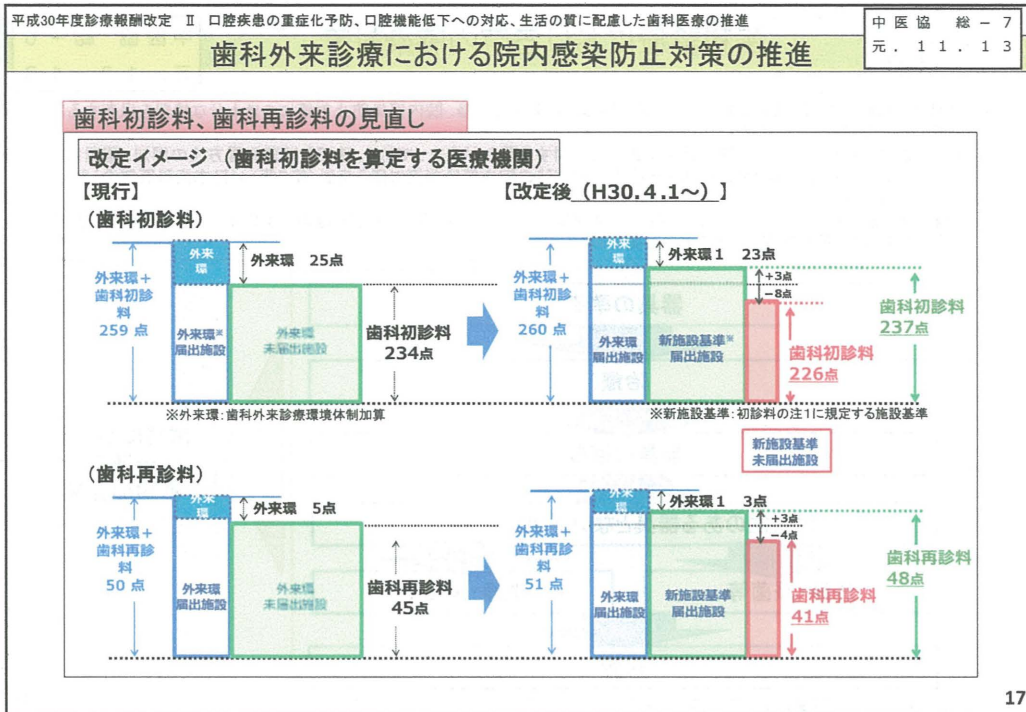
平成30年度診療報酬改定 Ⅱ 口腔疾患の重症化予防、口腔機能低下への対応、生活の質に配慮した歯科医療の推進

中医協 総－7
元．１１．１３

歯科外来診療における院内感染防止対策の推進

歯科初診料、歯科再診料の見直し

改定イメージ（歯科初診料を算定する医療機関）

【現行】

（歯科初診料）

外来環＋歯科初診料 259点

外来環

外来環 25点

外来環※届出施設

外来環未届出施設

歯科初診料 234点

※外来環：歯科外来診療環境体制加算

【改定後（H30.4.1～）】

外来環＋歯科初診料 260点

外来環

外来環１ 23点

+3点

−8点

外来環届出施設

新施設基準※届出施設

歯科初診料 226点

歯科初診料 237点

※新施設基準：初診料の注1に規定する施設基準

新施設基準未届出施設

（歯科再診料）

外来環＋歯科再診料 50点

外来環

外来環 5点

外来環届出施設

外来環未届出施設

歯科再診料 45点

外来環＋歯科再診料 51点

外来環

外来環１ 3点

+3点

−4点

外来環届出施設

新施設基準届出施設

歯科再診料 41点

歯科再診料 48点

17